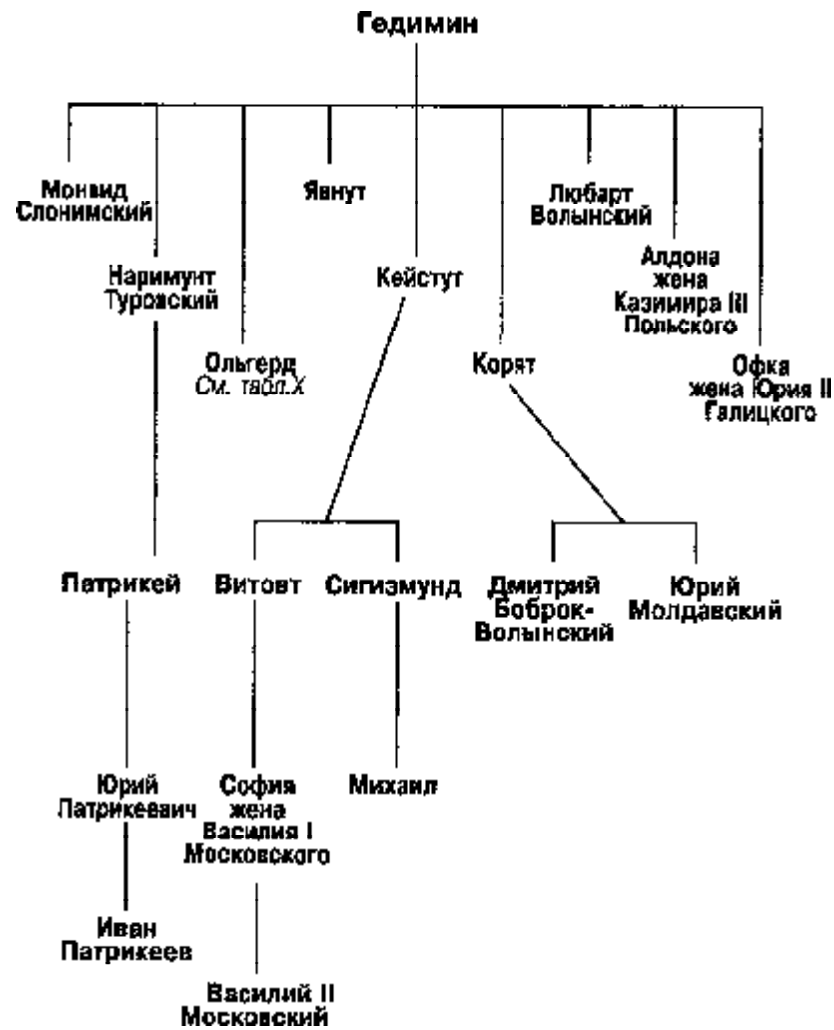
Гедимин

Монвид Слонимский

Наримунт Туровский

Ольгерд
См. табл.X

Явнут

Кейстут

Корят

Любарт Волынский

Алдона
жена
Казимира III
Польского

Офка
жена Юрия II
Галицкого

Патрикей

Витовт

Сигизмунд

Дмитрий Боброк-Волынский

Юрий Молдавский

Юрий Патрикеевич

София
жена
Василия I
Московского

Михаил

Иван Патрикеев

Василий II
Московский